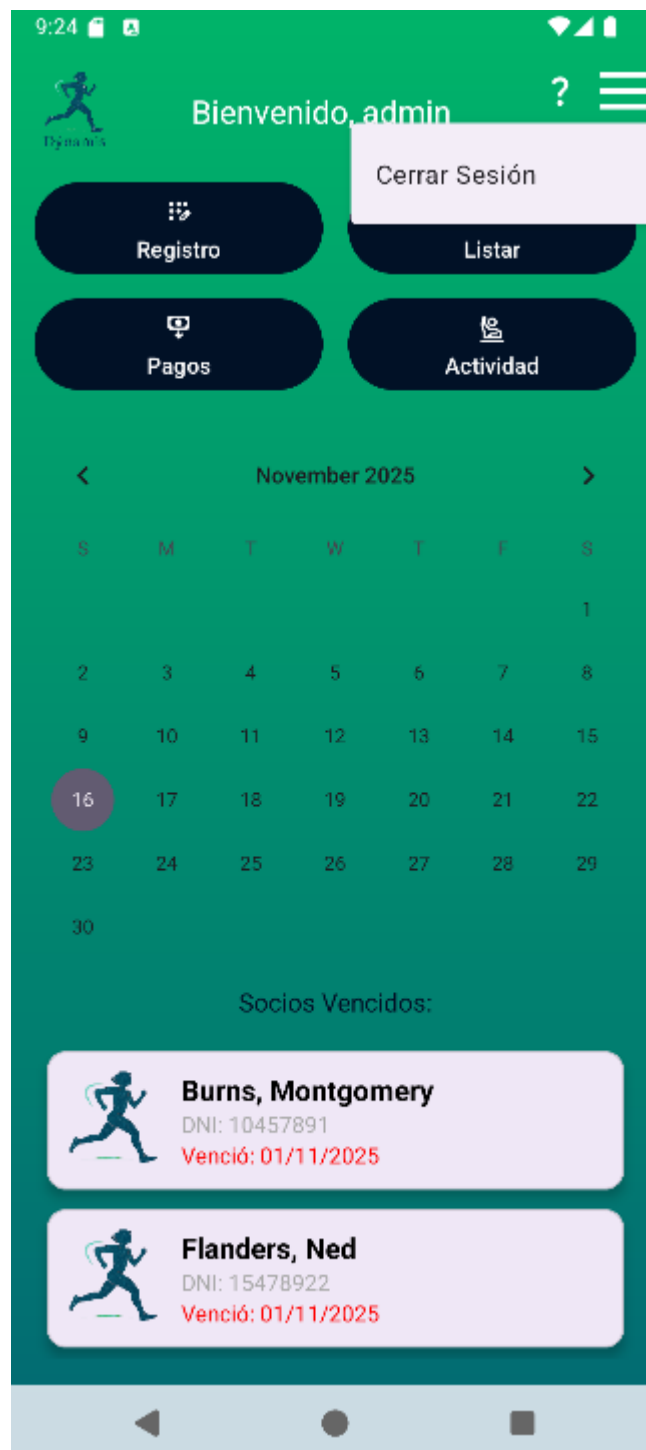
9:24

Dýnamis

Bienvenido, admin

?

Cerrar Sesión

Registro

Listar

Pagos

Actividad

<

November 2025

>

| S | M | T | W | T | F | S |
|---|---|---|---|---|---|---|
| | | | | | | 1 |
| 2 | 3 | 4 | 5 | 6 | 7 | 8 |
| 9 | 10 | 11 | 12 | 13 | 14 | 15 |
| 16 | 17 | 18 | 19 | 20 | 21 | 22 |
| 23 | 24 | 25 | 26 | 27 | 28 | 29 |
| 30 | | | | | | |

Socios Vencidos:

Burns, Montgomery
DNI: 10457891
Venció: 01/11/2025

Flanders, Ned
DNI: 15478922
Venció: 01/11/2025